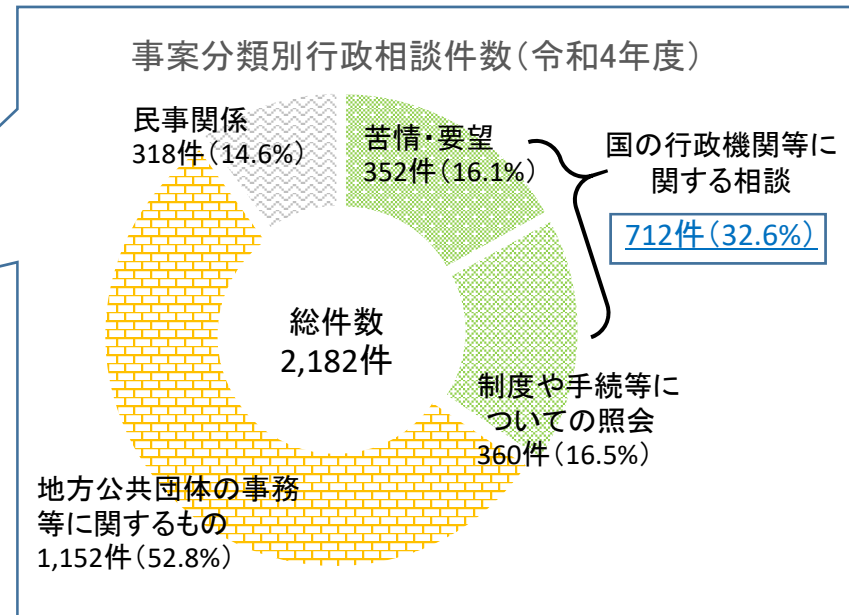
事案分類別行政相談件数（令和4年度）

民事関係
318件（14.6%）

苦情・要望
352件（16.1%）

国の行政機関等に関する相談

712件（32.6%）

総件数
2,182件

制度や手続等についての照会
360件（16.5%）

地方公共団体の事務等に関するもの
1,152件（52.8%）